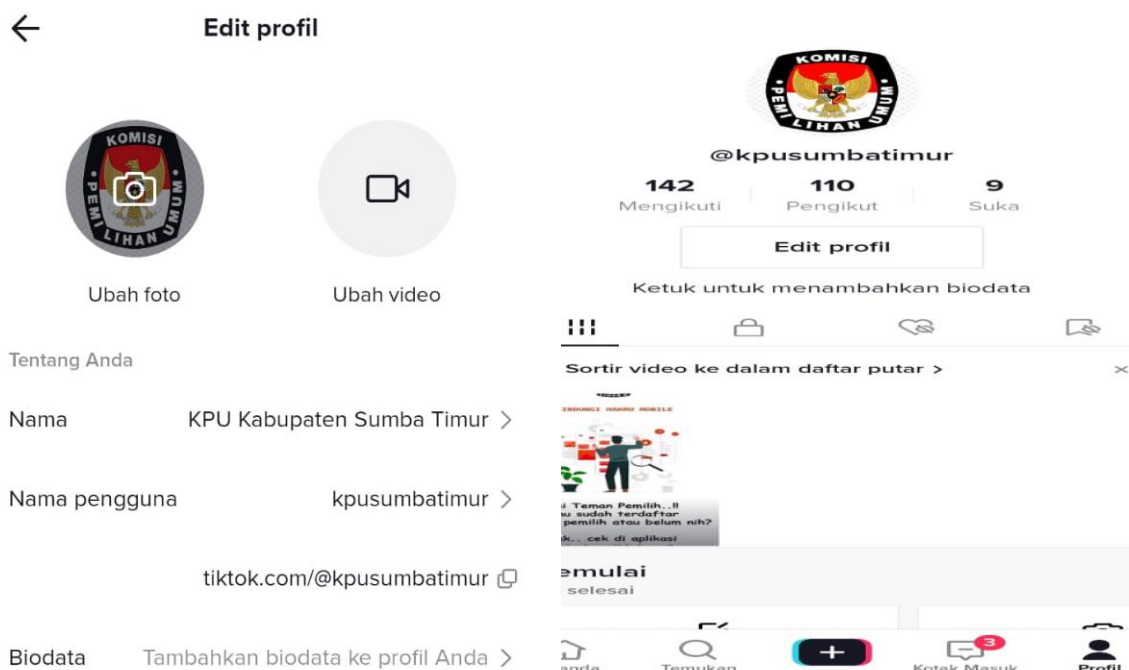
Edit profil

KOMISI
PEMILIHAN UMUM

Ubah foto

Ubah video

Tentang Anda

Nama KPU Kabupaten Sumba Timur >

Nama pengguna kpusumbatimur >

tiktok.com/@kpusumbatimur

Biodata Tambahkan biodata ke profil Anda >

KOMISI
PEMILIHAN UMUM

@kpusumbatimur

142 Mengikuti
110 Pengikut
9 Suka

Edit profil

Ketuk untuk menambahkan biodata

Sortir video ke dalam daftar putar >

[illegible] Teman Pemilih..!! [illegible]u sudah terdaftar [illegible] pemilih atau belum nih? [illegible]k.. cek di aplikasi

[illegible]emulai
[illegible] selesai

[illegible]anda
Temukan
+
3
Kotak Masuk
Profil